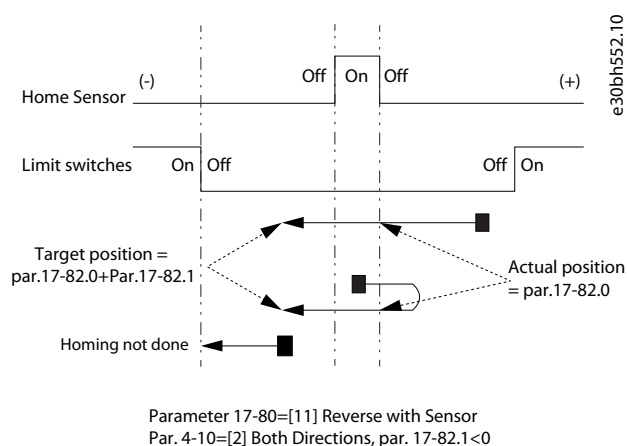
e30bh552.10

Home Sensor (-) Off On Off (+)

Limit switches On Off Off On

Target position = par.17-82.0+Par.17-82.1

Actual position = par.17-82.0

Homing not done

Parameter 17-80=[11] Reverse with Sensor
Par. 4-10=[2] Both Directions, par. 17-82.1<0